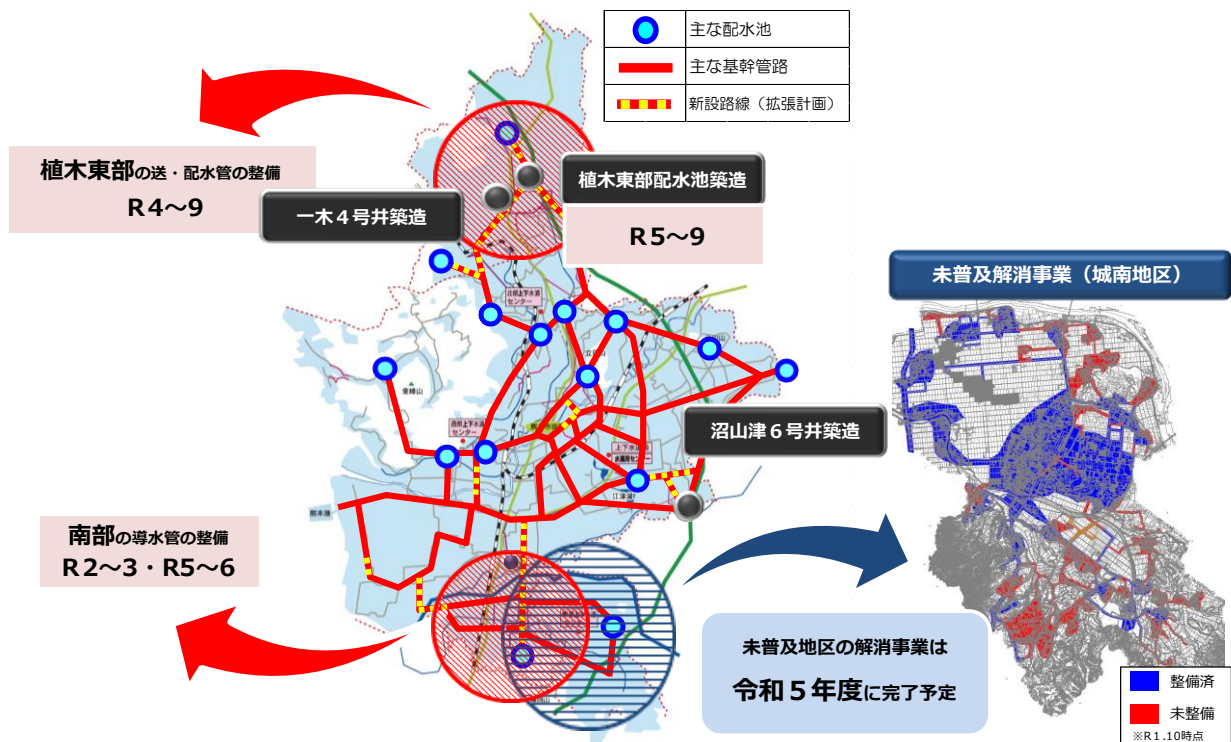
主な配水池

主な基幹管路

新設路線（拡張計画）

植木東部の送・配水管の整備
R4～9

一木４号井築造

植木東部配水池築造

R5～9

未普及解消事業（城南地区）

沼山津６号井築造

南部の導水管の整備
R2～3・R5～6

未普及地区の解消事業は
令和５年度に完了予定

整備済

未整備

※R1.10時点